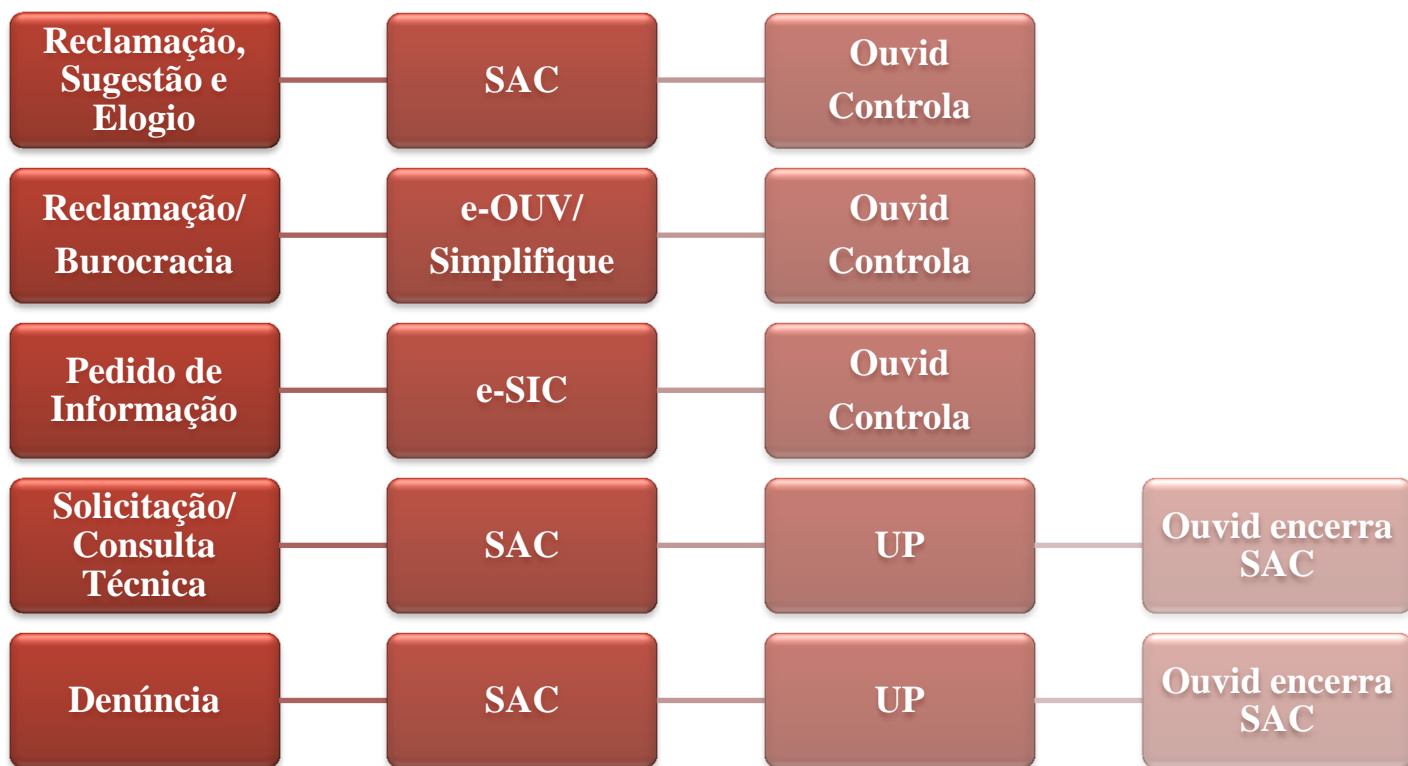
Reclamação, Sugestão e Elogio

SAC

Ouvid Controla

Reclamação/ Burocracia

e-OUV/ Simplifique

Ouvid Controla

Pedido de Informação

e-SIC

Ouvid Controla

Solicitação/ Consulta Técnica

SAC

UP

Ouvid encerra SAC

Denúncia

SAC

UP

Ouvid encerra SAC